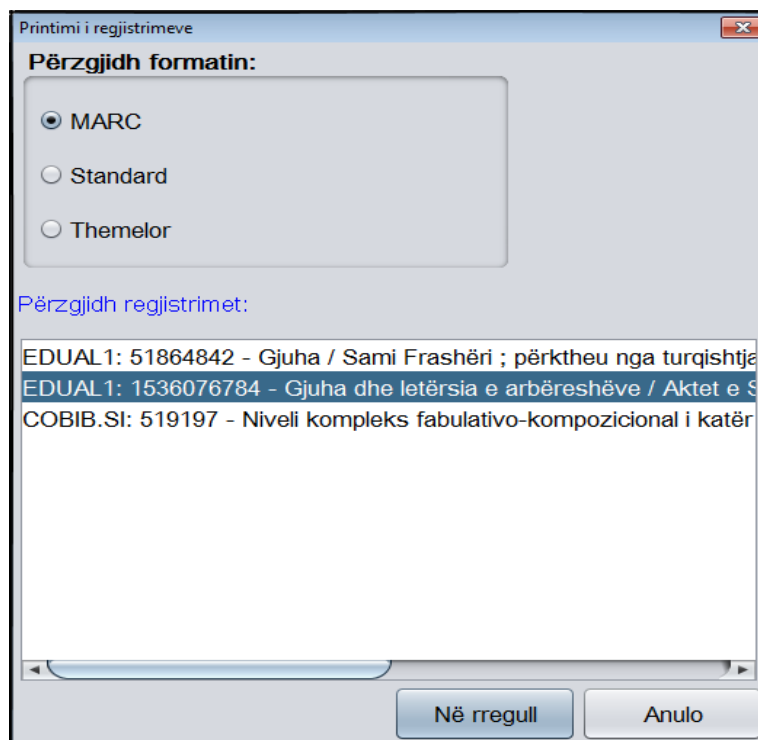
Printimi i regjistrimeve

Përzgjidh formatin:

MARC

Standard

Themelor

Përzgjidh regjistrimet:

EDUAL1: 51864842 - Gjuha / Sami Frashëri ; përktheu nga turqishtja

EDUAL1: 1536076784 - Gjuha dhe letërsia e arbëreshëve / Aktet e S

COBIB.SI: 519197 - Niveli kompleks fabulativo-kompozicional i katër

Në rregull

Anulo